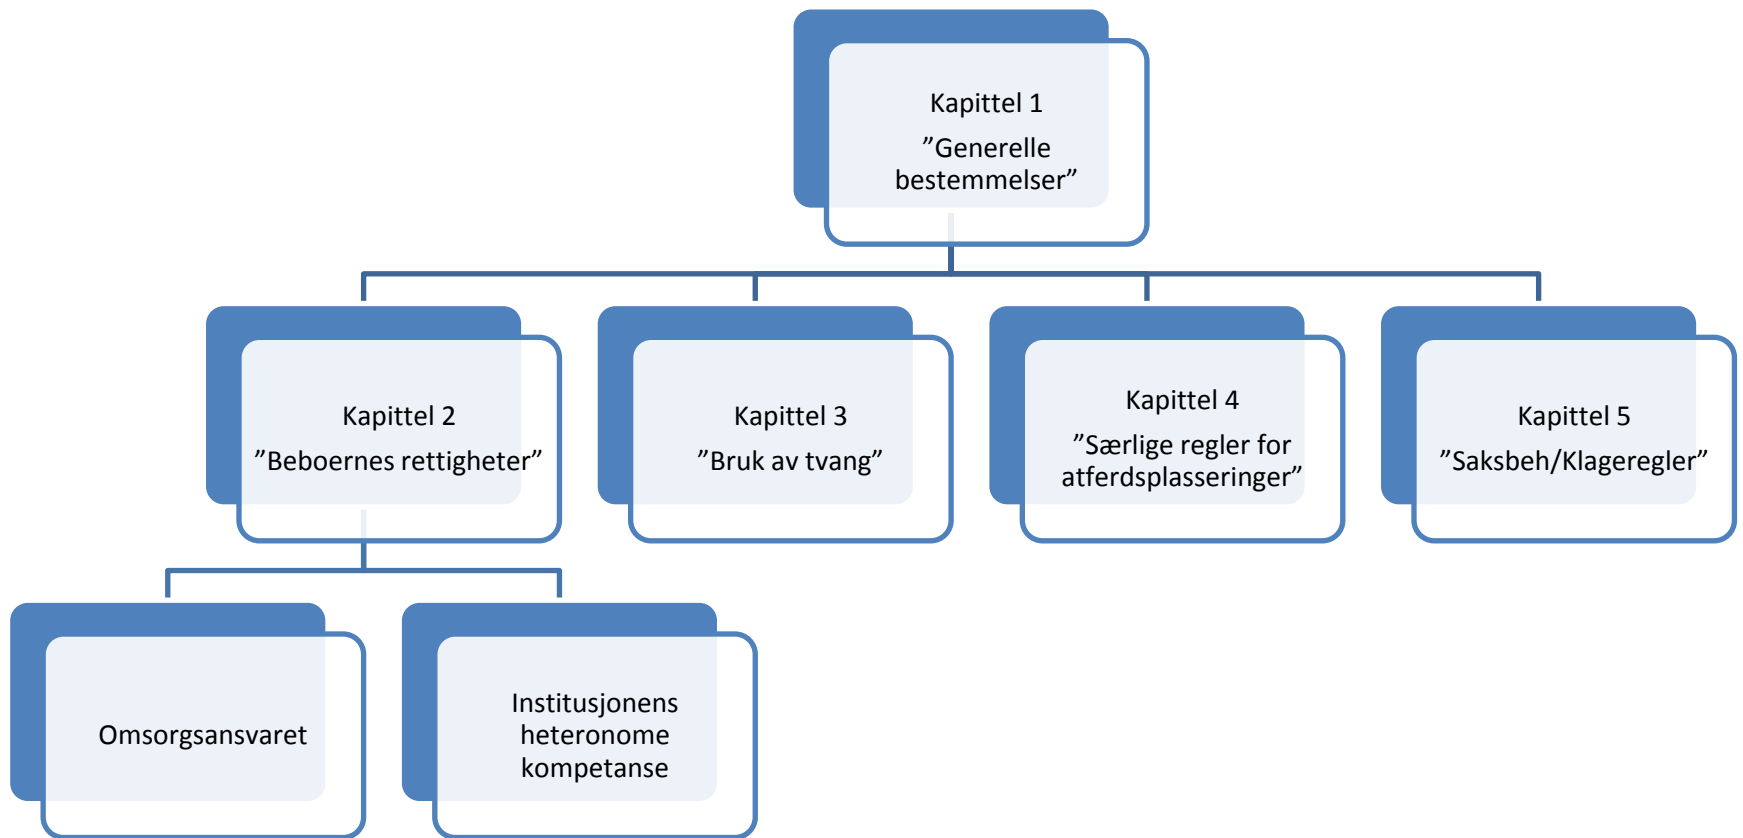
Kapittel 1

”Generelle bestemmelser”

Kapittel 2

”Beboernes rettigheter”

Kapittel 3

”Bruk av tvang”

Kapittel 4

”Særlige regler for atferdsplasseringer”

Kapittel 5

”Saksbeh/Klageregler”

Omsorgsansvaret

Institusjonens heteronome kompetanse